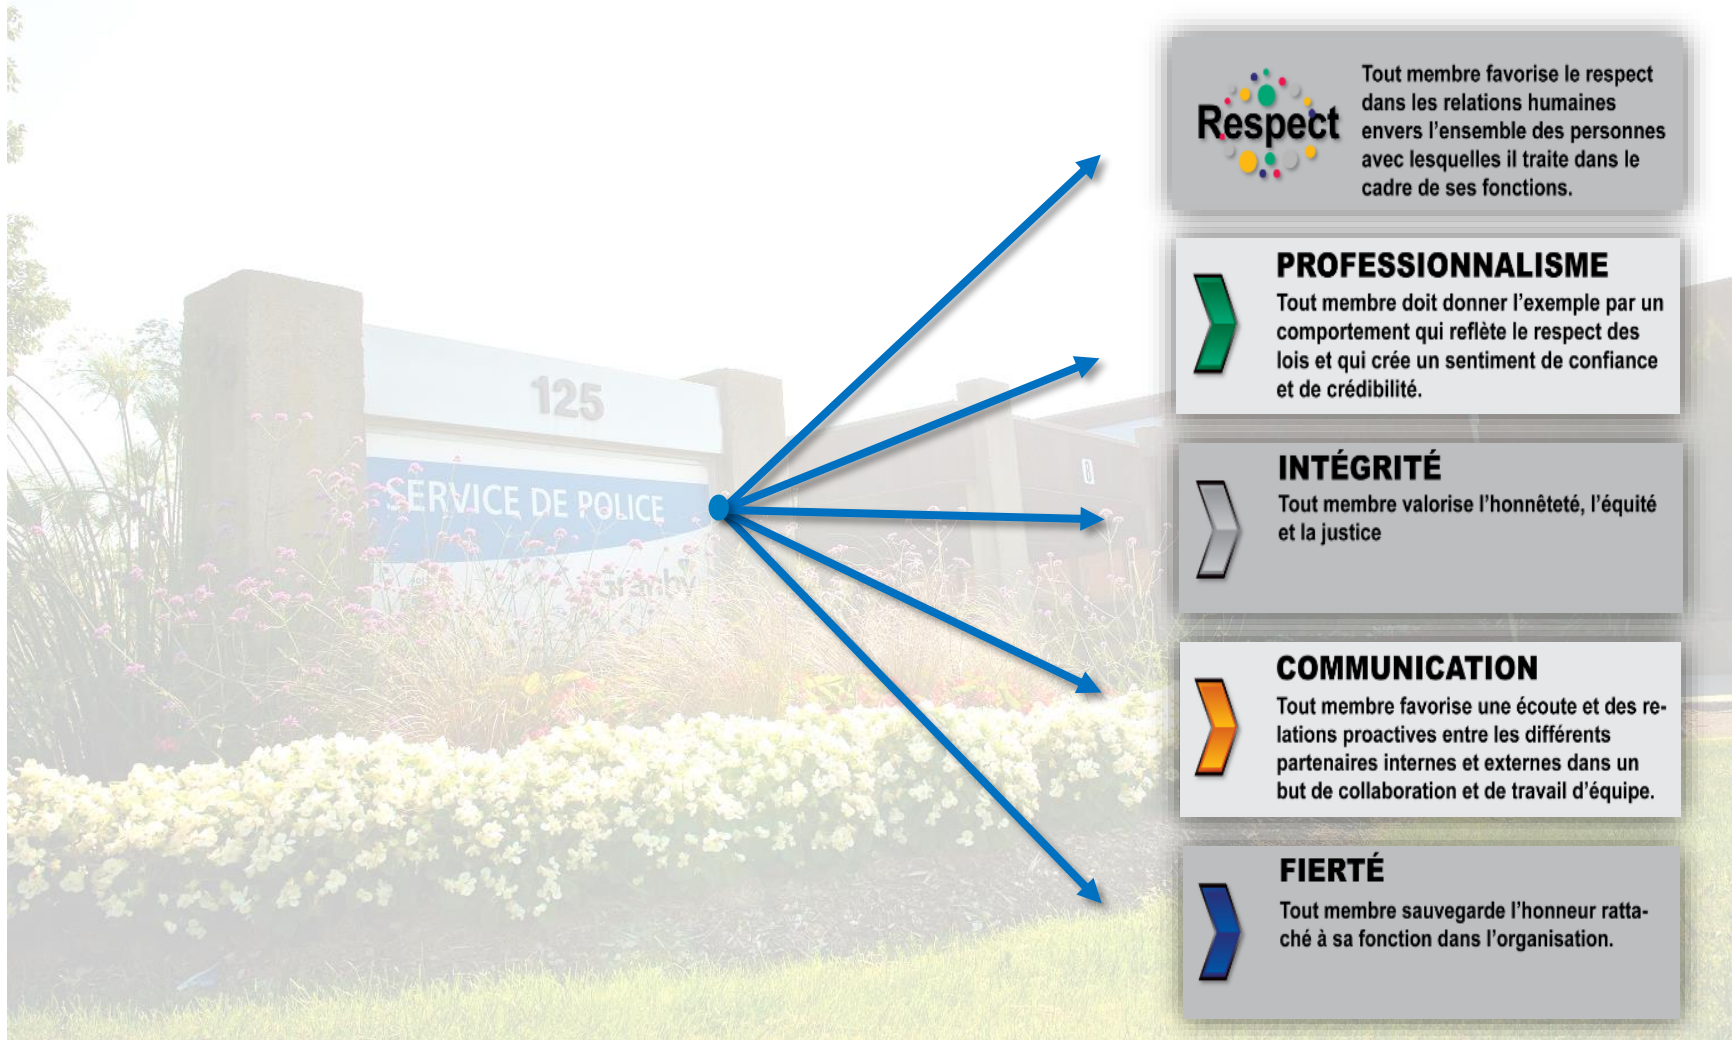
125

SERVICE DE POLICE

Granby

Respect

Tout membre favorise le respect dans les relations humaines envers l'ensemble des personnes avec lesquelles il traite dans le cadre de ses fonctions.

PROFESSIONNALISME

Tout membre doit donner l'exemple par un comportement qui reflète le respect des lois et qui crée un sentiment de confiance et de crédibilité.

INTÉGRITÉ

Tout membre valorise l'honnêteté, l'équité et la justice

COMMUNICATION

Tout membre favorise une écoute et des relations proactives entre les différents partenaires internes et externes dans un but de collaboration et de travail d'équipe.

FIERTÉ

Tout membre sauvegarde l'honneur rattaché à sa fonction dans l'organisation.